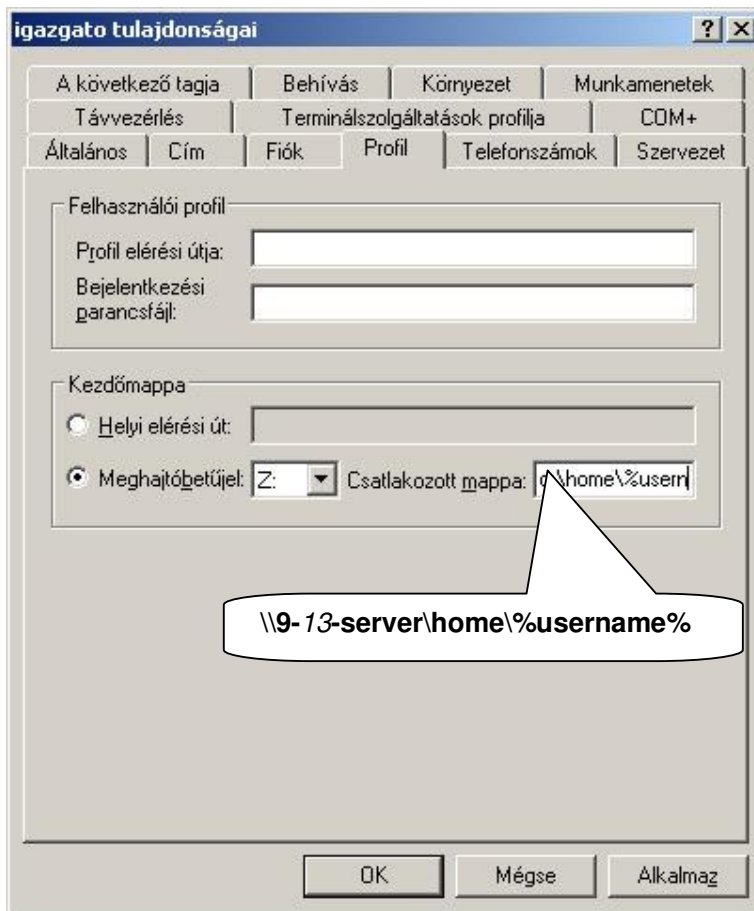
igazgato tulajdonságai

? X

A következő tagja | Behívás | Környezet | Munkamenetek

Távvezérlés | Terminálszolgáltatások profilja | COM+

Általános | Cím | Fiók | Profil | Telefonszámok | Szervezet

Felhasználói profil

Profil elérési útja:

Bejelentkezési parancsfájl:

Kezdőmappa

Helyi elérési út:

Meghajtóbetűjel: Z: Csatlakozott mappa: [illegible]\home\%usern

\\9-13-server\home\%username%

OK | Mégse | Alkalmaz